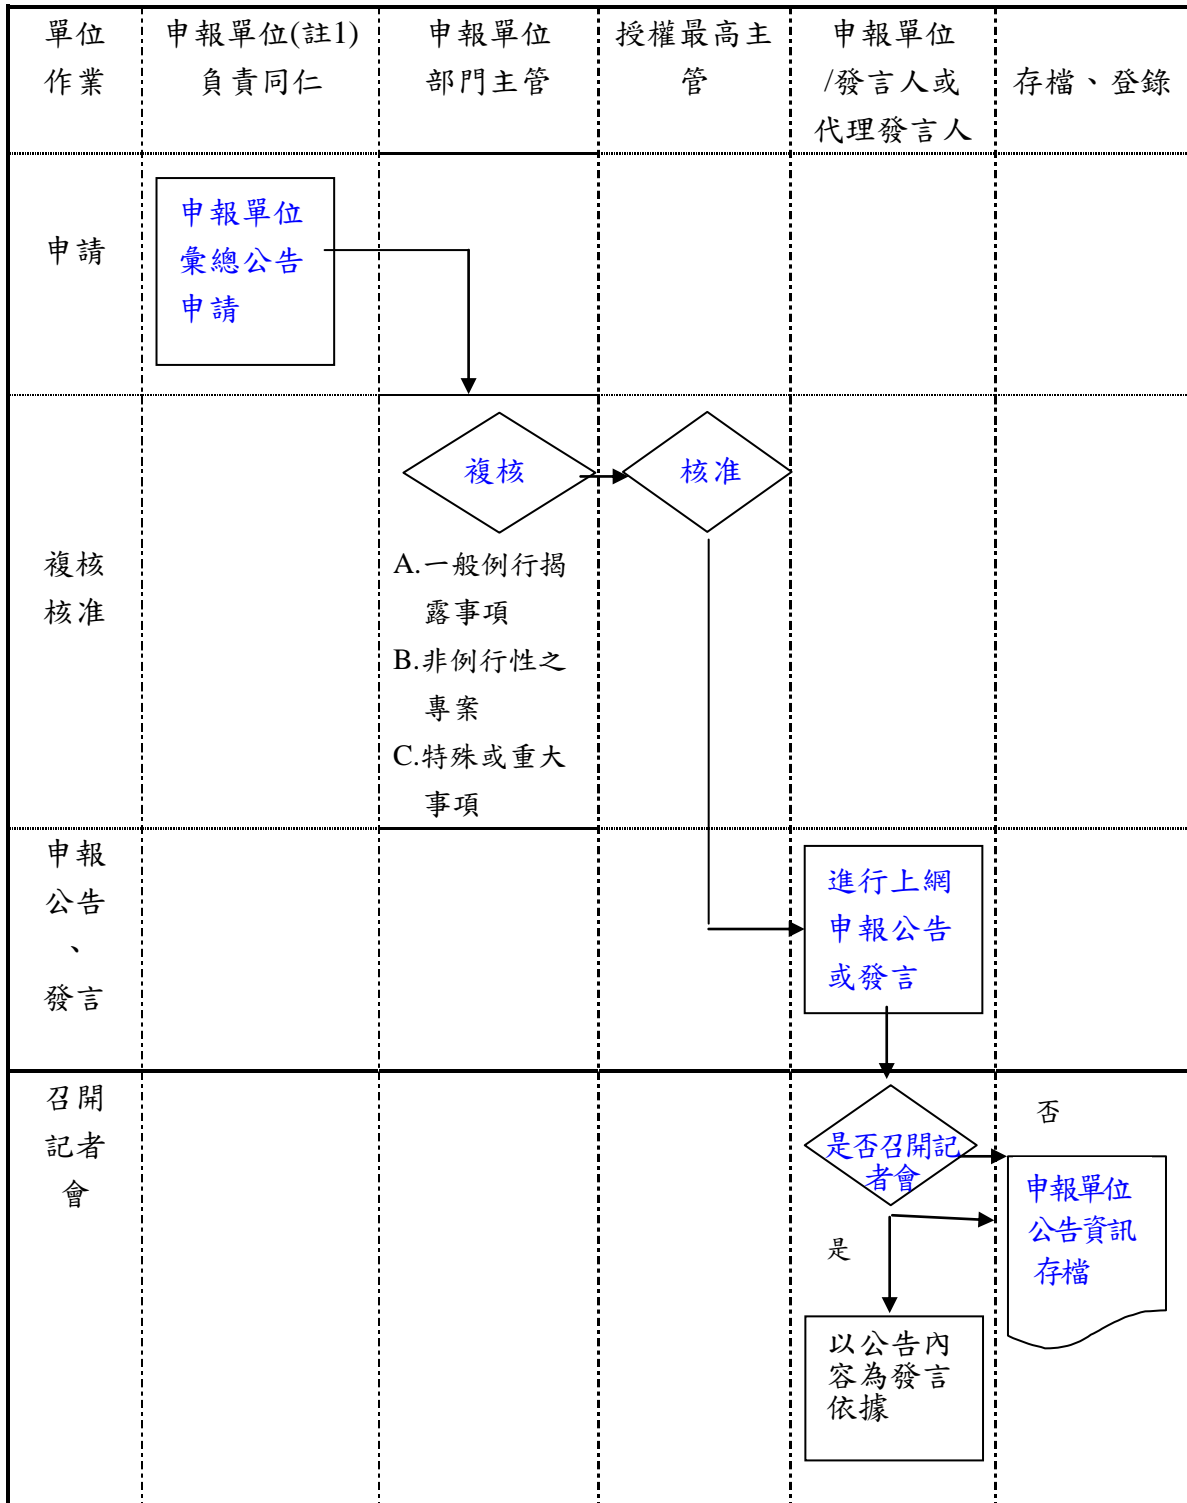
| 單位作業 | 申報單位(註1)負責同仁 | 申報單位部門主管 | 授權最高主管 | 申報單位/發言人或代理發言人 | 存檔、登錄 |
|---|---|---|---|---|---|
| 申請 | 申報單位彙總公告申請 | | | | |
| 複核核准 | | 複核<br>A.一般例行揭露事項<br>B.非例行性之專案<br>C.特殊或重大事項 | 核准 | | |
| 申報公告、發言 | | | | 進行上網申報公告或發言 | |
| 召開記者會 | | | | 是否召開記者會<br>是<br>以公告內容為發言依據 | 否<br>申報單位公告資訊存檔 |